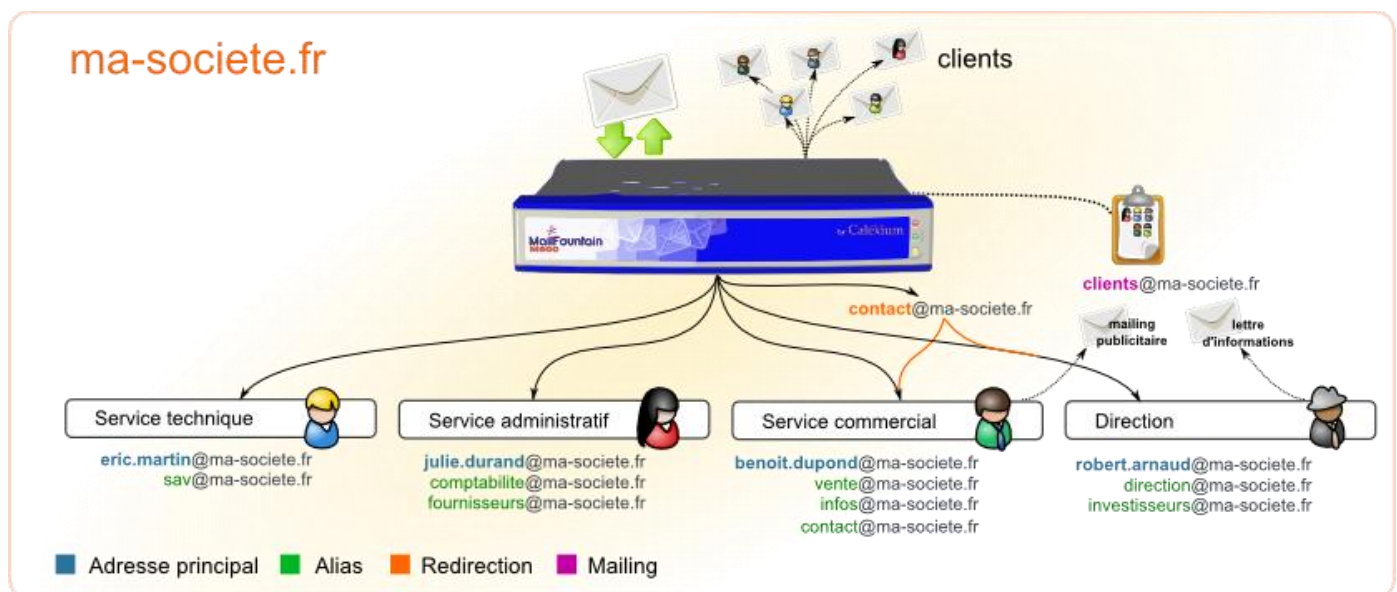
ma-societe.fr

clients

MailFountain

Calexium

clients@ma-societe.fr

contact@ma-societe.fr

mailing publicitaire

lettre d'informations

Service technique

eric.martin@ma-societe.fr
sav@ma-societe.fr

Service administratif

julie.durand@ma-societe.fr
comptabilite@ma-societe.fr
fournisseurs@ma-societe.fr

Service commercial

benoit.dupond@ma-societe.fr
vente@ma-societe.fr
infos@ma-societe.fr
contact@ma-societe.fr

Direction

robert.arnaud@ma-societe.fr
direction@ma-societe.fr
investisseurs@ma-societe.fr

Adresse principal Alias Redirection Mailing